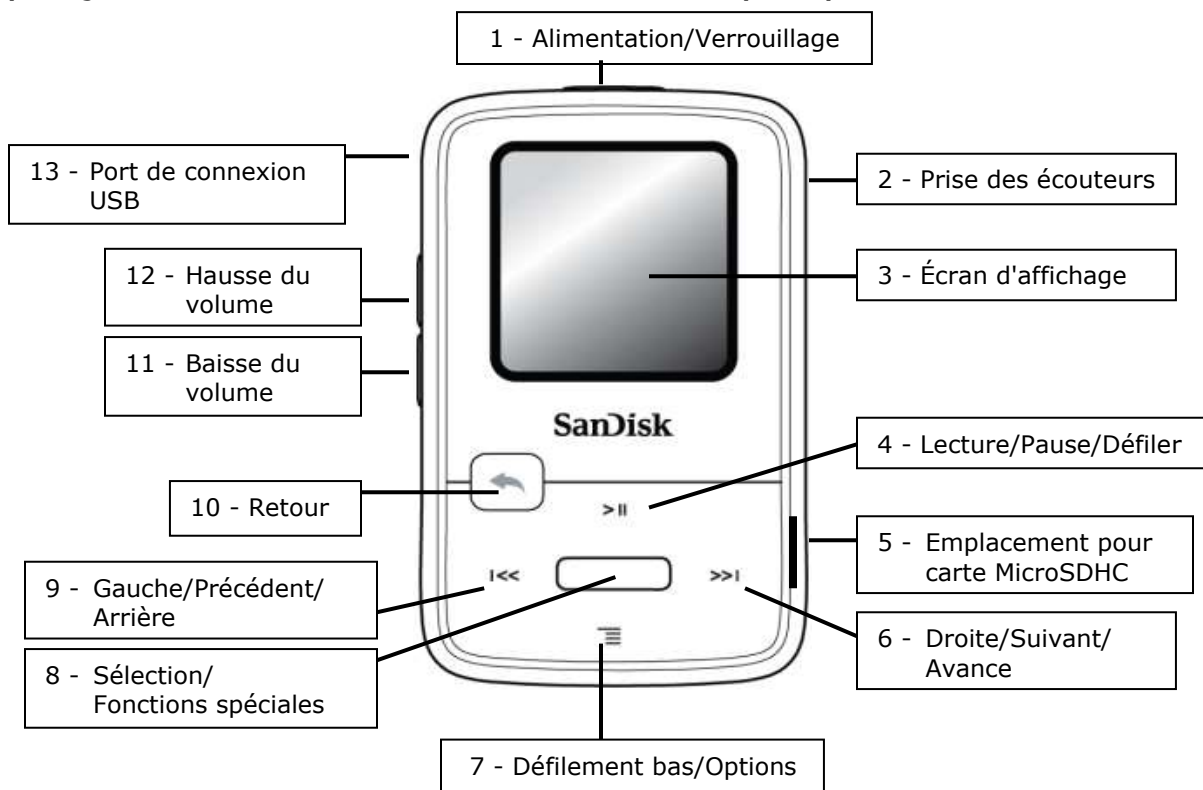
1 - Alimentation/Verrouillage

13 - Port de connexion USB

2 - Prise des écouteurs

12 - Hausse du volume

3 - Écran d'affichage

11 - Baisse du volume

SanDisk

4 - Lecture/Pause/Défiler

10 - Retour

>II

5 - Emplacement pour carte MicroSDHC

9 - Gauche/Précédent/ Arrière

I<<

>>I

6 - Droite/Suivant/ Avance

8 - Sélection/ Fonctions spéciales

7 - Défilement bas/Options